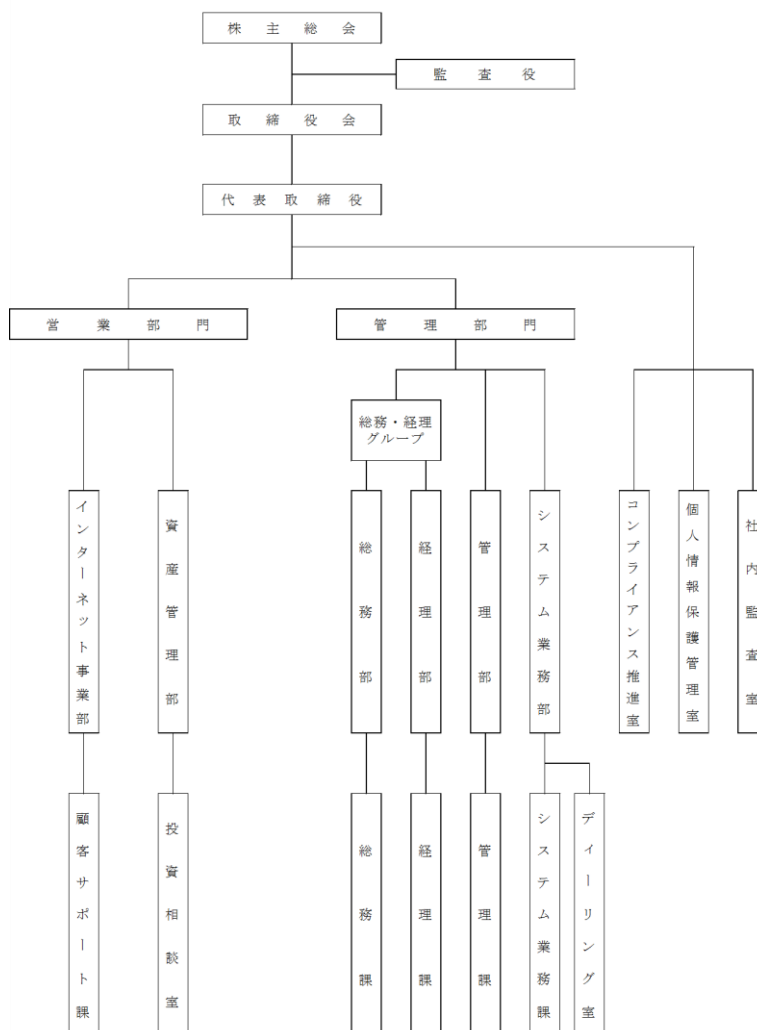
株 主 総 会

監 査 役

取 締 役 会

代 表 取 締 役

営 業 部 門

管 理 部 門

総務・経理グループ

インターネット事業部

資産管理部

総務部

経理部

管理部

システム業務部

コンプライアンス推進室

個人情報保護管理室

社内監査室

顧客サポート課

投資相談室

総務課

経理課

管理課

システム業務課

ディーリング室